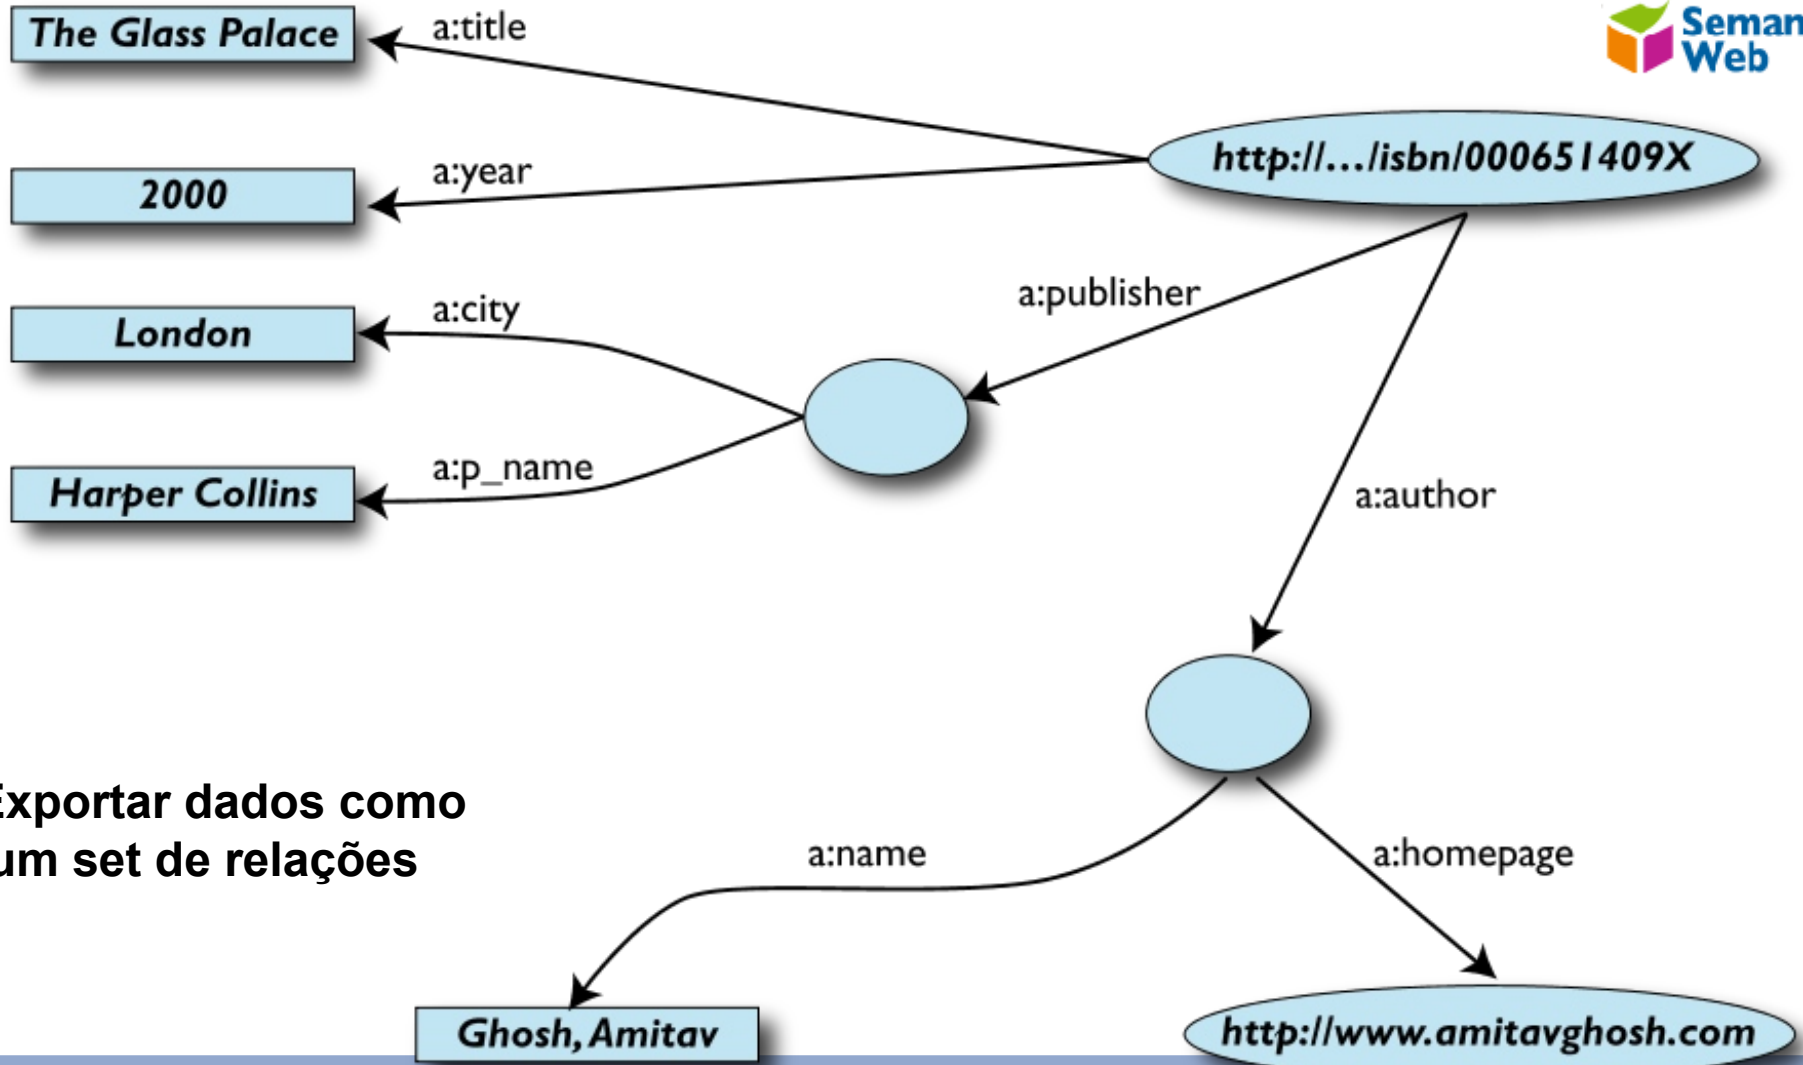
Seman
Web

The Glass Palace
a:title
2000
a:year
http://…/isbn/000651409X
London
a:city
a:publisher
Harper Collins
a:p_name
a:author

xportar dados como
um set de relações

a:name
a:homepage
Ghosh, Amitav
http://www.amitavghosh.com